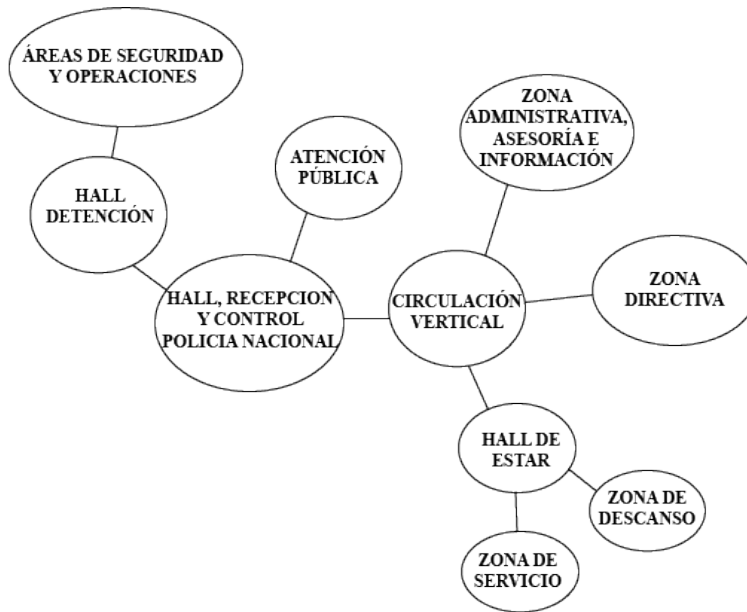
ÁREAS DE SEGURIDAD Y OPERACIONES

HALL DETENCIÓN

ATENCIÓN PÚBLICA

HALL, RECEPCION Y CONTROL POLICIA NACIONAL

ZONA ADMINISTRATIVA, ASESORÍA E INFORMACIÓN

CIRCULACIÓN VERTICAL

ZONA DIRECTIVA

HALL DE ESTAR

ZONA DE DESCANSO

ZONA DE SERVICIO